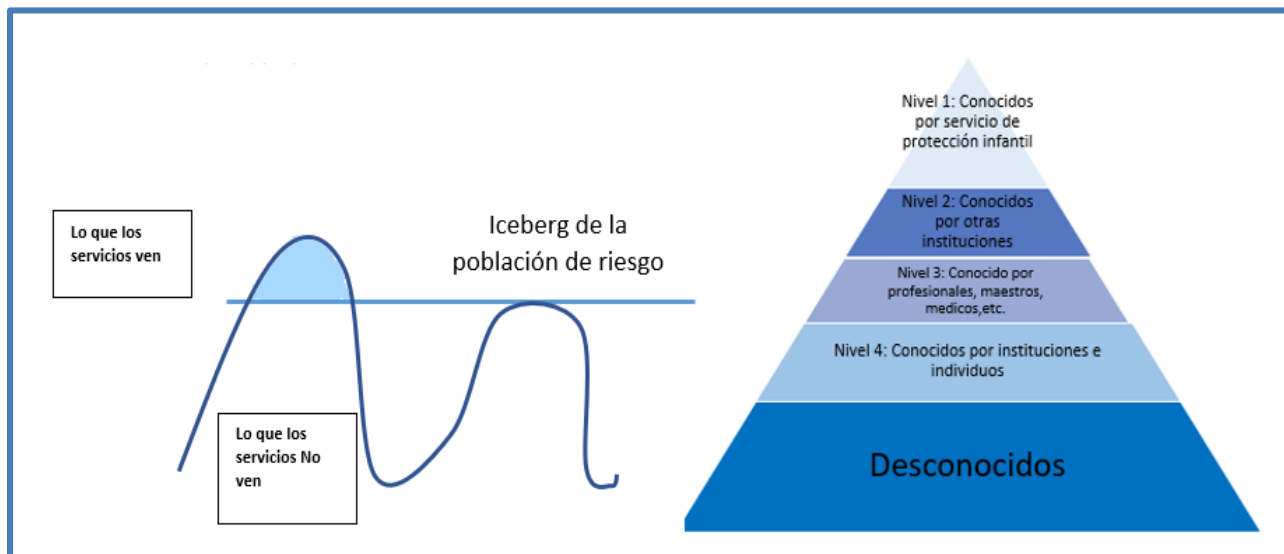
Lo que los servicios ven

Iceberg de la población de riesgo

Lo que los servicios No ven

Nivel 1: Conocidos por servicio de protección infantil

Nivel 2: Conocidos por otras instituciones

Nivel 3: Conocido por profesionales, maestros, medicos,etc.

Nivel 4: Conocidos por instituciones e individuos

Desconocidos